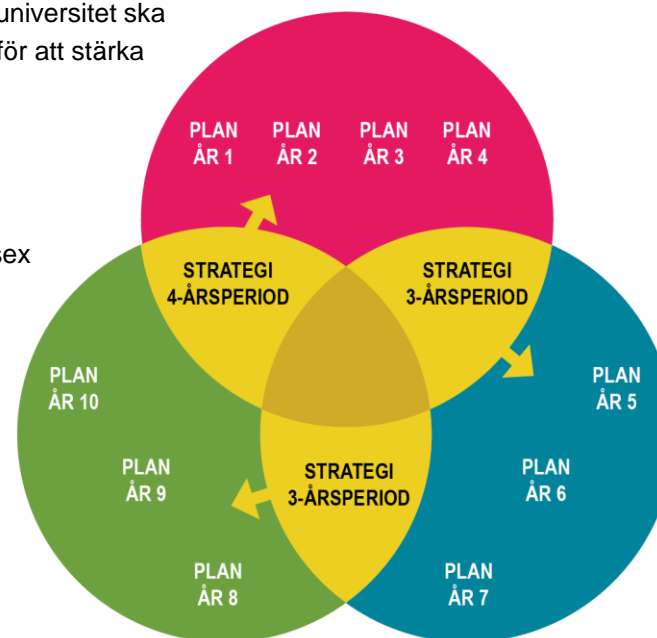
universitet ska
för att stärka

sex

PLAN ÅR 1
PLAN ÅR 2
PLAN ÅR 3
PLAN ÅR 4

STRATEGI 4-ÅRSPERIOD
STRATEGI 3-ÅRSPERIOD

PLAN ÅR 10
PLAN ÅR 5

PLAN ÅR 9
STRATEGI 3-ÅRSPERIOD
PLAN ÅR 6

PLAN ÅR 8
PLAN ÅR 7